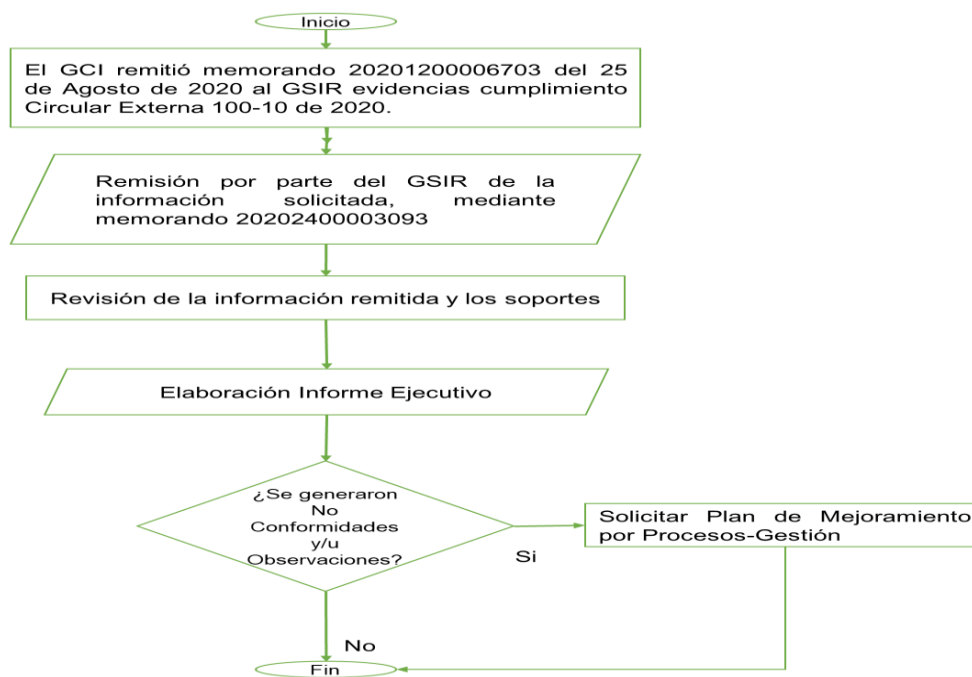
Inicio

El GCI remitió memorando 20201200006703 del 25 de Agosto de 2020 al GSIR evidencias cumplimiento Circular Externa 100-10 de 2020.

Remisión por parte del GSIR de la información solicitada, mediante memorando 20202400003093

Revisión de la información remitida y los soportes

Elaboración Informe Ejecutivo

¿Se generaron No Conformidades y/u Observaciones?

Si

Solicitar Plan de Mejoramiento por Procesos-Gestión

No

Fin